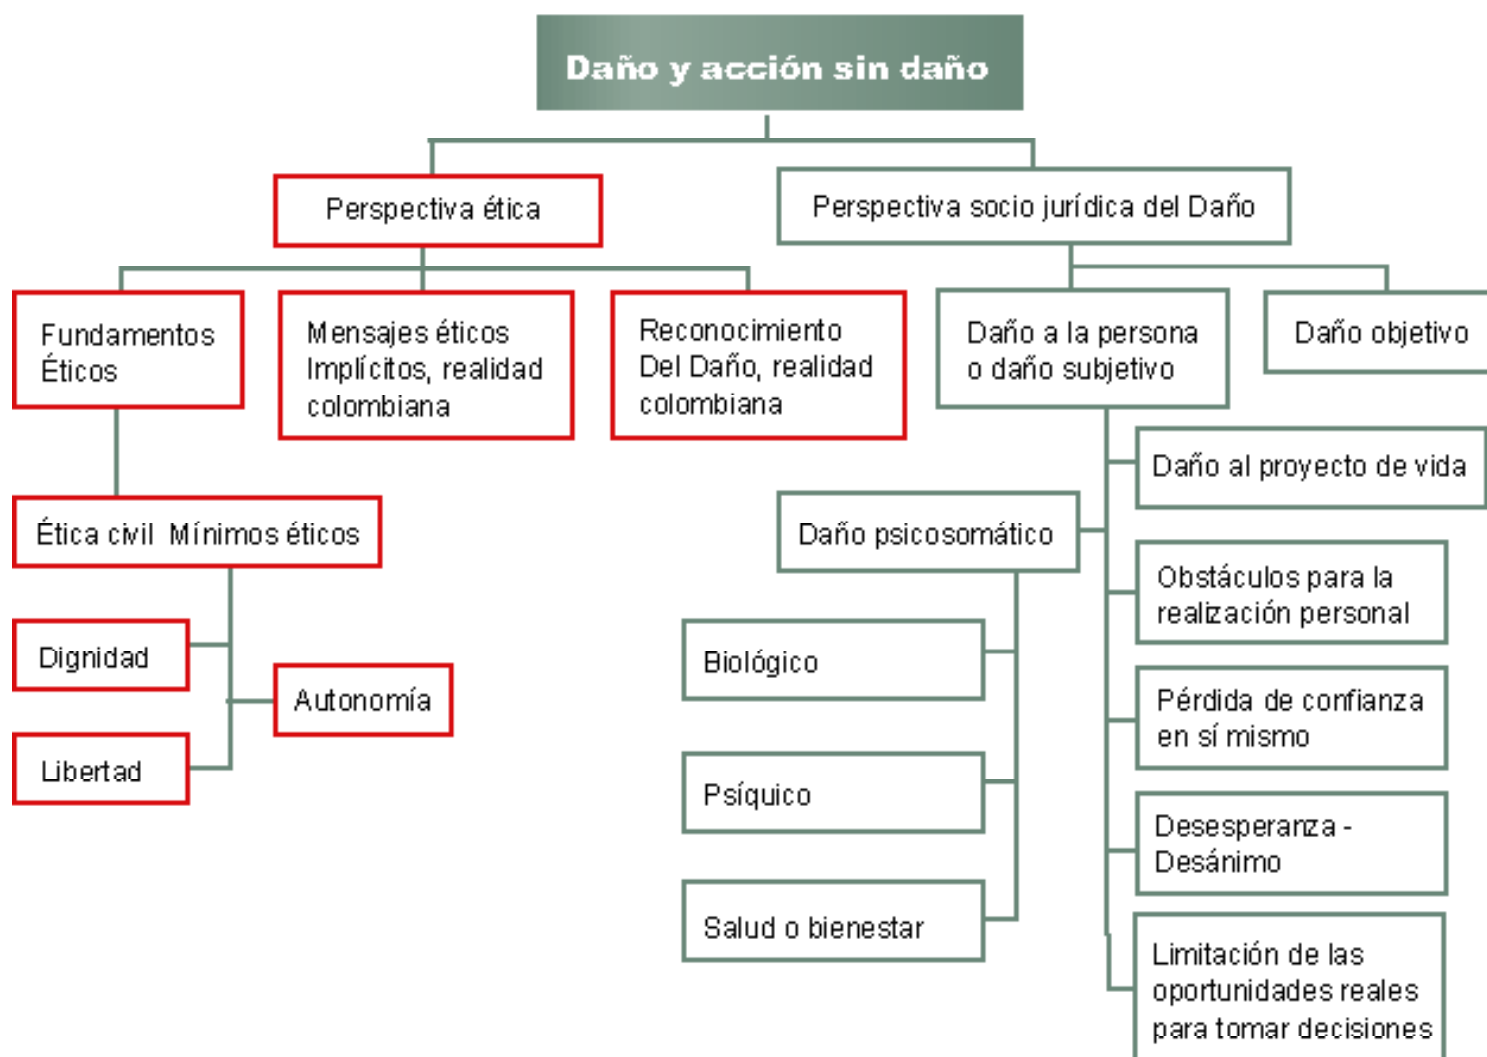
Daño y acción sin daño

Perspectiva ética

Perspectiva socio jurídica del Daño

Fundamentos Éticos

Mensajes éticos Implícitos, realidad colombiana

Reconocimiento Del Daño, realidad colombiana

Daño a la persona o daño subjetivo

Daño objetivo

Ética civil Mínimos éticos

Dignidad

Autonomía

Libertad

Daño al proyecto de vida

Daño psicosomático

Obstáculos para la realización personal

Biológico

Pérdida de confianza en sí mismo

Psíquico

Desesperanza - Desánimo

Salud o bienestar

Limitación de las oportunidades reales para tomar decisiones